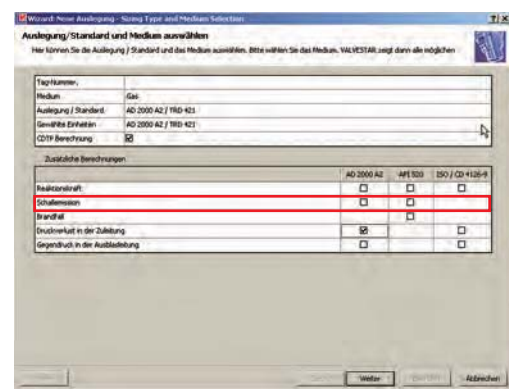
Wizard: Neue Auslegung - Sizing Type and Medium Selection

?|X

Auslegung/Standard und Medium auswählen

Hier können Sie die Auslegung / Standard und das Medium auswählen. Bitte wählen Sie das Medium. VALVESTAR zeigt dann alle möglichen

| | |
|---|---|
| Tag-Nummer, | |
| Medium | Gas |
| Auslegung / Standard | AD 2000 A2 / TRD 421 |
| Gewählte Einheiten | AD 2000 A2 / TRD 421 |
| CDTP Berechnung | ☑ |

Zusätzliche Berechnungen

| | AD 2000 A2 | API 520 | ISO / CD 4126-9 |
|---|---|---|---|
| Reaktionskraft | ☐ | ☐ | ☐ |
| Schallemission | ☐ | ☐ | ☐ |
| Brandfall | | ☐ | |
| Druckverlust in der Zuleitung | ☑ | | ☐ |
| Gegendruck in der Ausblaseleitung | ☐ | | ☐ |

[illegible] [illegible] Weiter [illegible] Abbrechen